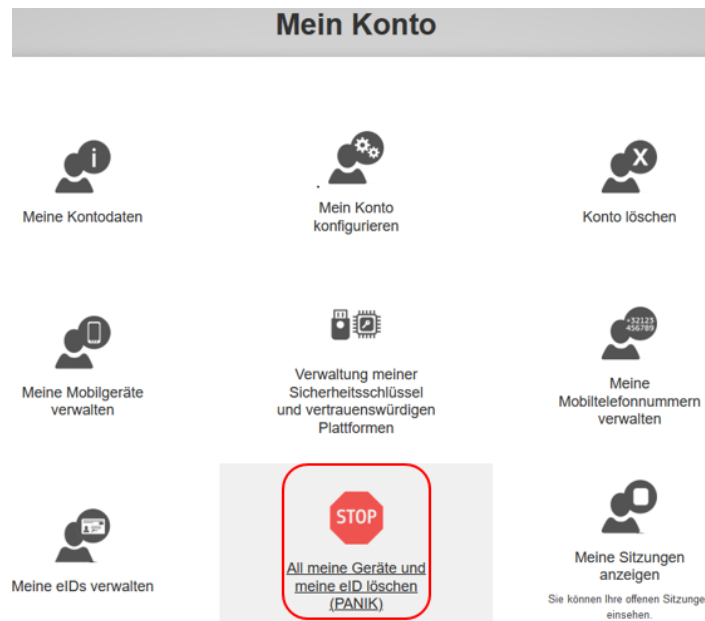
Mein Konto

Meine Kontodaten

Mein Konto konfigurieren

Konto löschen

Meine Mobilgeräte verwalten

Verwaltung meiner Sicherheitsschlüssel und vertrauenswürdigen Plattformen

+32123
456789

Meine Mobiltelefonnummern verwalten

Meine eIDs verwalten

STOP

All meine Geräte und meine eID löschen (PANIK)

Meine Sitzungen anzeigen

Sie können Ihre offenen Sitzunge einsehen.